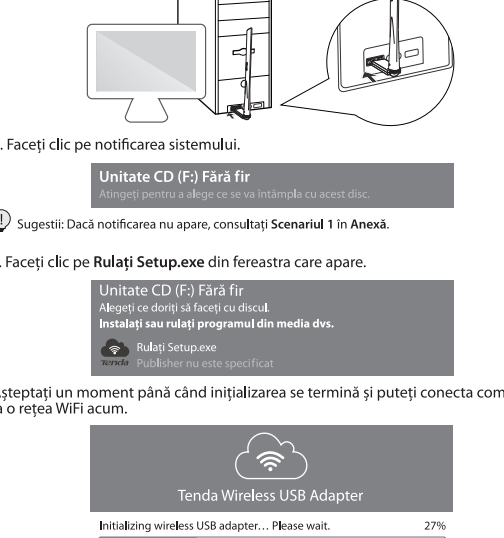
. Faceți clic pe notificarea sistemului.

Unitate CD (F:) Fără fir
Atingeți pentru a alege ce se va întâmpla cu acest disc.

Sugestii: Dacă notificarea nu apare, consultați **Scenariul 1** în **Anexă**.

. Faceți clic pe **Rulați Setup.exe** din fereastra care apare.

Unitate CD (F:) Fără fir
Alegeți ce doriți să faceți cu discul.
**Instalați sau rulați programul din media dvs.**
Rulați Setup.exe
Publisher nu este specificat
Tenda

șteptați un moment până când inițializarea se termină și puteți conecta com
 o rețea WiFi acum.

Tenda Wireless USB Adapter

Initializing wireless USB adapter... Please wait. 27%